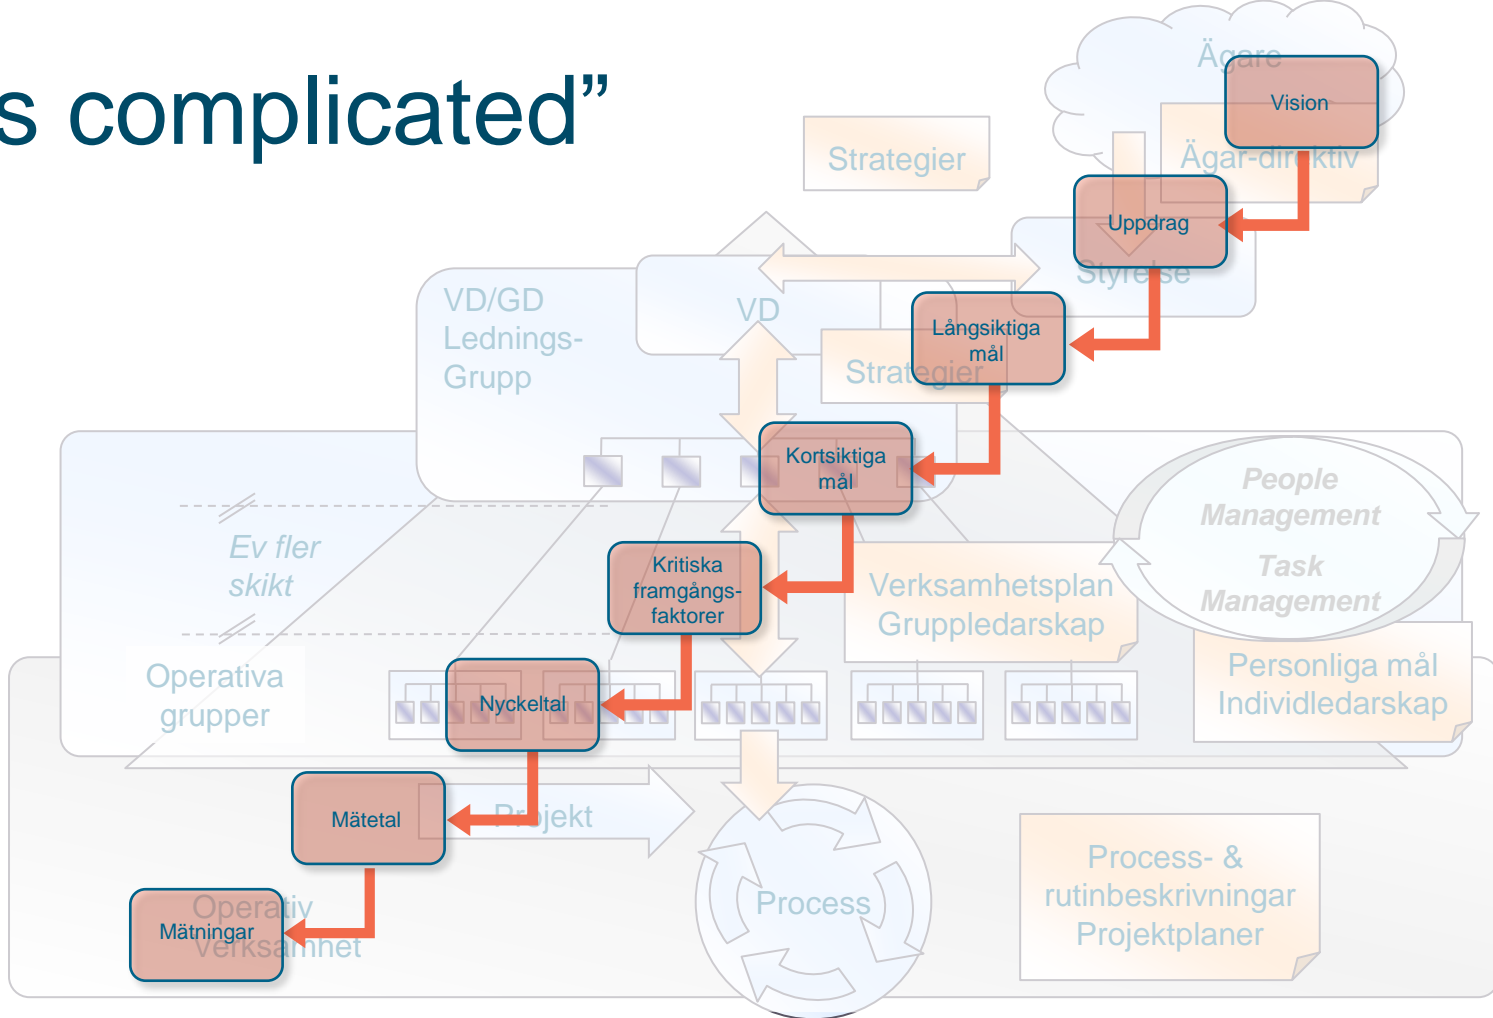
s complicated”

Ägare

Vision

Strategier

Ägar-direktiv

Uppdrag

Styrelse

VD/GD Lednings-Grupp

VD

Långsiktiga mål

Strategier

Kortsiktiga mål

People Management

Task Management

Ev fler skikt

Kritiska framgångs-faktorer

Verksamhetsplan Gruppledarskap

Operativa grupper

Nyckeltal

Personliga mål Individledarskap

Mätetal

Projekt

Process

Process- & rutinbeskrivningar Projektplaner

Mätningar

Operativ Verksamhet